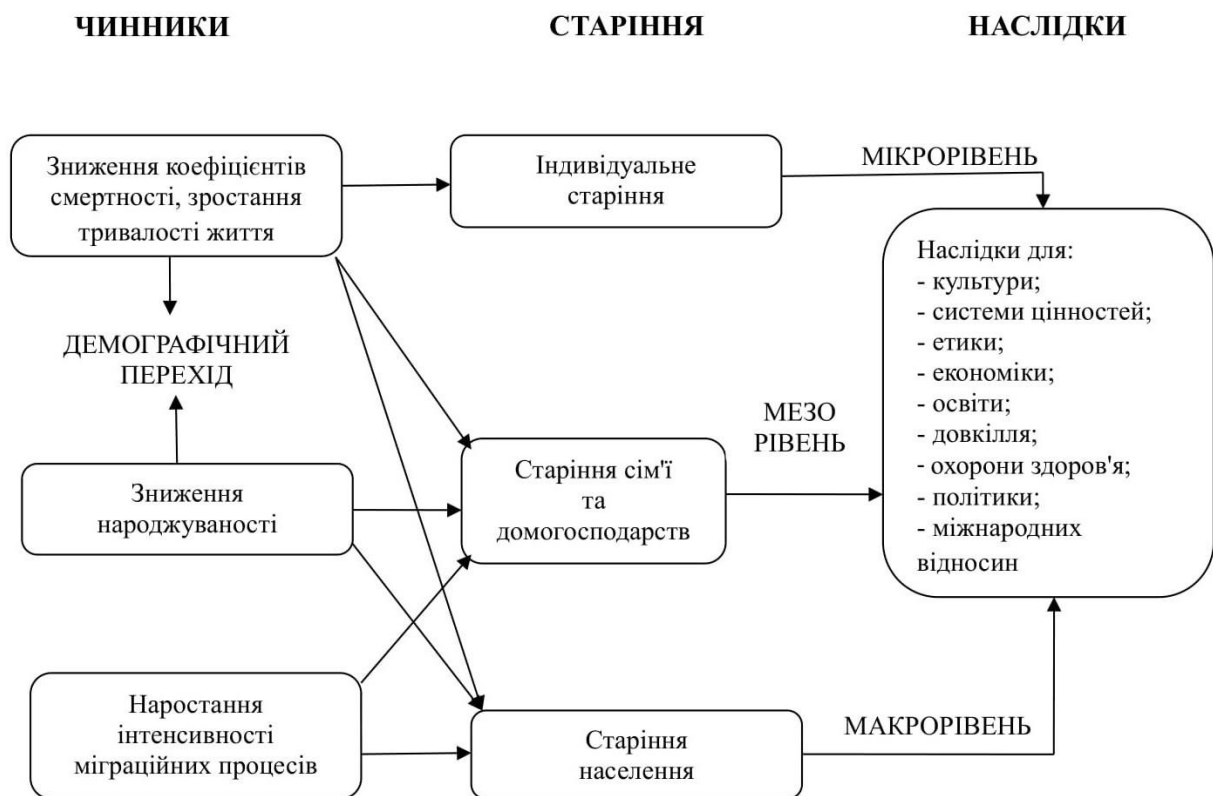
ЧИННИКИ

СТАРІННЯ

НАСЛІДКИ

Зниження коефіцієнтів смертності, зростання тривалості життя

ДЕМОГРАФІЧНИЙ ПЕРЕХІД

Зниження народжуваності

Наростання інтенсивності міграційних процесів

Індивідуальне старіння

Старіння сім'ї та домогосподарств

Старіння населення

МІКРОРІВЕНЬ

МЕЗО РІВЕНЬ

МАКРОРІВЕНЬ

Наслідки для:
- культури;
- системи цінностей;
- етики;
- економіки;
- освіти;
- довкілля;
- охорони здоров'я;
- політики;
- міжнародних відносин